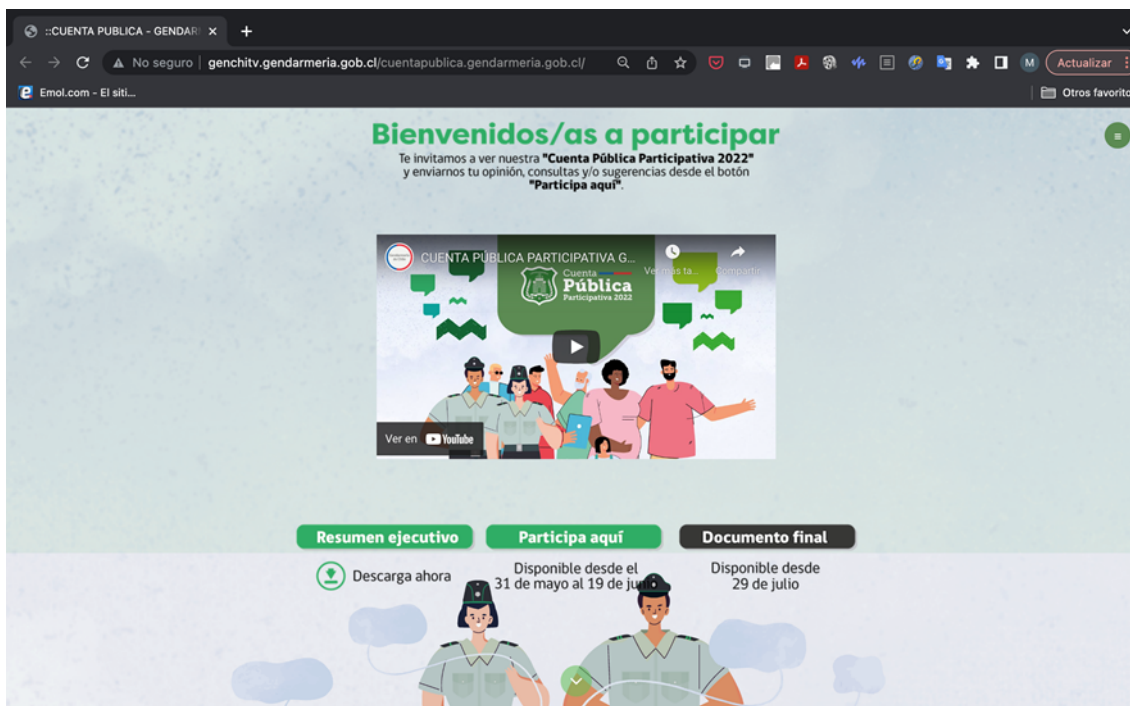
::CUENTA PUBLICA - GENDAR ×
+
No seguro | genchitv.gendarmeria.gob.cl/cuentapublica.gendarmeria.gob.cl/
M
Actualizar
Emol.com - El siti...
Otros favorito

Bienvenidos/as a participar

Te invitamos a ver nuestra "Cuenta Pública Participativa 2022" y enviarnos tu opinión, consultas y/o sugerencias desde el botón "Participa aquí".

CUENTA PÚBLICA PARTICIPATIVA G...
Ver más ta...
Compartir
Cuenta
Pública
Participativa 2022
Ver en YouTube

Resumen ejecutivo
Participa aquí
Documento final

Descarga ahora

Disponible desde el 31 de mayo al 19 de ju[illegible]

Disponible desde 29 de julio